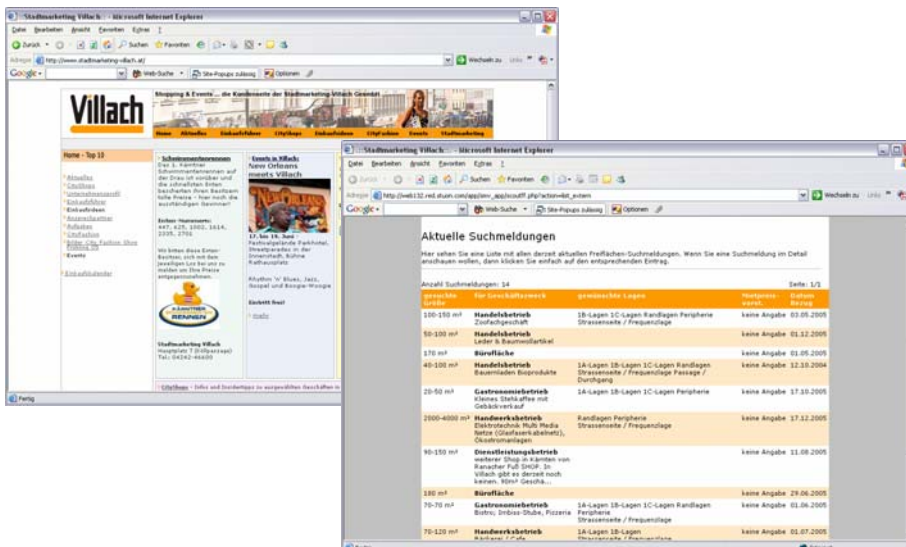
Stadtmarketing Villach - Microsoft Internet Explorer

Datei Bearbeiten Ansicht Favoriten Extras ?

Zurück Suchen Favoriten

Adresse http://www.stadtmarketing-villach.at/ Wechseln zu Links

Google Web-Suche Site-Popups zulassig Optionen

Villach

Shopping & Events ... die Kundenseite der Stadtmarketing Villach GmbH

Home Aktuelles Einkaufsführer CityShops Einkaufsideen CityFashion Events Stadtmarketing

Home - Top 10

Aktuelles
CityShops
Unternehmensprofil
Einkaufsführer
Einkaufsideen
Ansprechpartner
Aufkleber
CityFashion
Bilder, City, Fashion, Shop
Events
Einkaufskalender

Schwimmentenrennen
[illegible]

Events in Villach: New Orleans meets Villach

17. bis 19. Juni
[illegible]

Rhythm 'n' Blues, Jazz, Gospel und Boogie-Woogie

Eintritt frei!

mehr

Stadtmarketing Villach
Hauptplatz 7 (Stiftpassage)
Tel.: 04242-46630

CityShops - Infos und Insidertipps zu ausgewählten Geschäften in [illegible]

Fertig

Stadtmarketing Villach - Microsoft Internet Explorer

Datei Bearbeiten Ansicht Favoriten Extras ?

Zurück Suchen Favoriten

Adresse http://web132.red.stuon.com/app/serv_app/scouttf.php?action=list_extern Wechseln zu Links

Google Web-Suche Site-Popups zulassig Optionen

Aktuelle Suchmeldungen

Hier sehen Sie eine Liste mit allen derzeit aktuellen Freiflächen-Suchmeldungen. Wenn Sie eine Suchmeldung im Detail anschauen wollen, dann klicken Sie einfach auf den entsprechenden Eintrag.

Anzahl Suchmeldungen: 14 Seite: 1/1

| gesuchte Größe | für Geschäftszweck | gewünschte Lagen | Mietpreisvorst. | Datum Bezug |
|---|---|---|---|---|
| 100-150 m² | Handelsbetrieb Zoofachgeschäft | 1B-Lagen 1C-Lagen Randlagen Peripherie Strassenseite / Frequenzlage | keine Angabe | 03.05.2005 |
| 50-100 m² | Handelsbetrieb Leder & Baumwollartikel | | keine Angabe | 01.12.2005 |
| 170 m² | Bürofläche | | keine Angabe | 01.05.2005 |
| 40-100 m² | Handelsbetrieb Bauernladen Bioprodukte | 1A-Lagen 1B-Lagen 1C-Lagen Randlagen Strassenseite / Frequenzlage Passage / Durchgang | keine Angabe | 12.10.2004 |
| 20-50 m² | Gastronomiebetrieb Kleines Stehkaffee mit Gebäckverkauf | 1A-Lagen 1B-Lagen 1C-Lagen Peripherie | keine Angabe | 17.10.2005 |
| 2000-4000 m² | Handwerksbetrieb Elektrotechnik Multi Media Netze (Glasfaserkabelnetz), Ökostromanlagen | Randlagen Peripherie Strassenseite / Frequenzlage | keine Angabe | 17.12.2005 |
| 90-150 m² | Dienstleistungsbetrieb weiterer Shop in Kärnten von Ranacher Fuß SHOP. In Villach gibt es derzeit noch keinen. 90m² Geschä... | | keine Angabe | 11.08.2005 |
| 180 m² | Bürofläche | | keine Angabe | 29.06.2005 |
| 70-70 m² | Gastronomiebetrieb Bistro, Imbiss-Stube, Pizzeria | 1A-Lagen 1B-Lagen 1C-Lagen Randlagen Peripherie Strassenseite / Frequenzlage | keine Angabe | 01.06.2005 |
| 70-120 m² | Handwerksbetrieb Bäckerei / Cafe | 1A-Lagen 1B-Lagen Strassenseite / Frequenzlage | keine Angabe | 01.07.2005 |